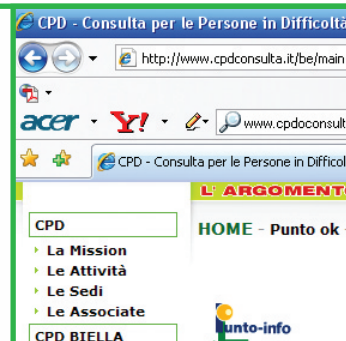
CPD - Consulta per le Persone in Difficoltà

http://www.cpdconsulta.it/be/main

acer Y! www.cpdoconsult

CPD - Consulta per le Persone in Difficol

L' ARGOMENTO

CPD

La Mission

Le Attività

Le Sedi

Le Associate

CPD BIELLA

HOME - Punto ok

Punto-info